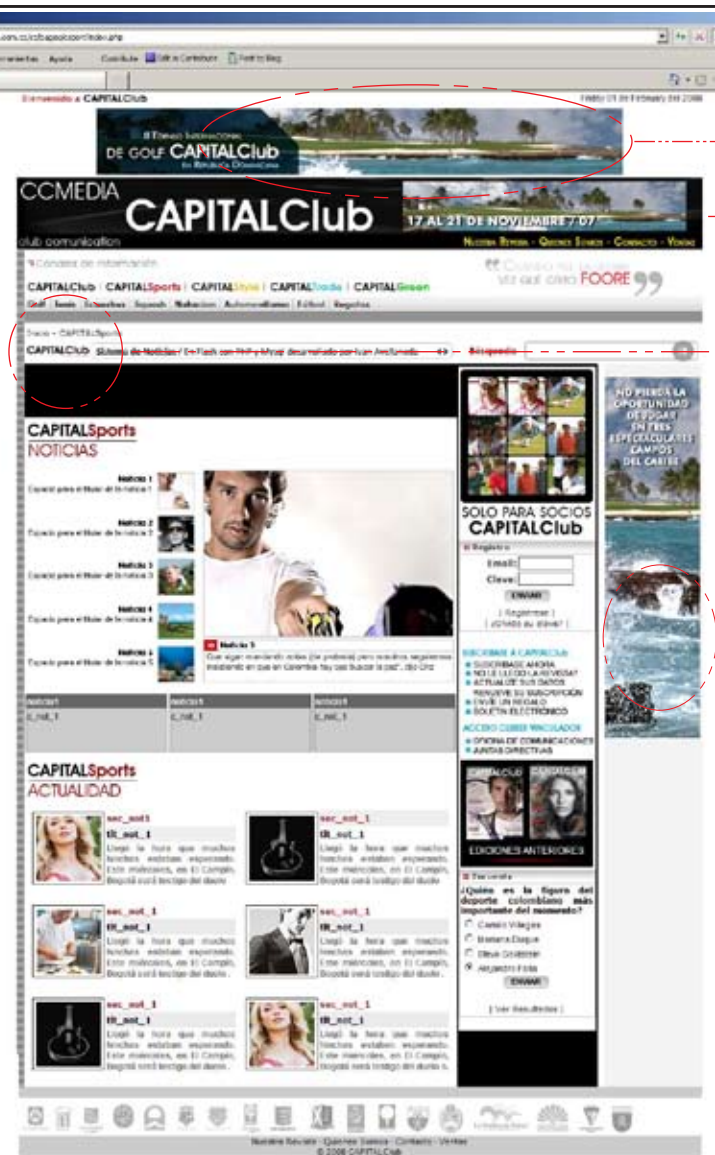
Bienvenido a CAPITALClub

DE GOLF CAPITALClub

CCMEDIA
CAPITALClub
club comunication

17 AL 21 DE NOVIEMBRE / 07

Nuestra Revista - Quienes Somos - Contacto - Ventas

CAPITALClub | CAPITALSports | CAPITALStyle | CAPITALTrade | CAPITALGreen

FOORE

Golf | Tenis | Automovilismo | Regatas

CAPITALClub

Búsqueda

CAPITALSports
NOTICIAS

Noticia 1
Noticia 2
Noticia 3
Noticia 4
Noticia 5

Noticia 5

SOLO PARA SOCIOS
CAPITALClub

Registro
Email:
Clave:
ENVIAR

NO PIERDA LA OPORTUNIDAD DE JUGAR EN TRES ESPECTACULARES CAMPOS DEL CARIBE

tit_not_1

CAPITALSports
ACTUALIDAD

sec_not_1
tit_not_1

EDICIONES ANTERIORES

Encuesta
¿Quien es la figura del deporte colombiano más importante del momento?

ENVIAR

[ Ver Resultados ]

Nuestra Revista - Quienes Somos - Contacto - Ventas
© 2008 CAPITALClub